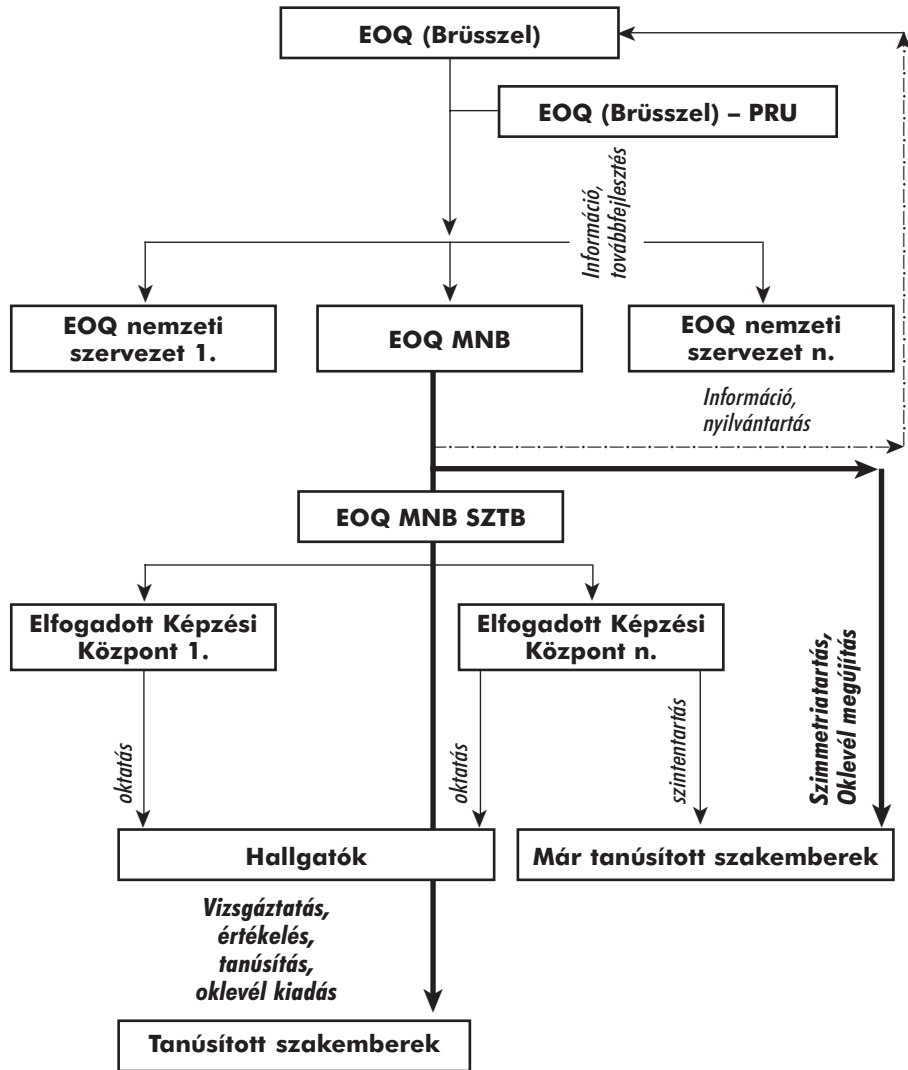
EOQ (Brüsszel)

EOQ (Brüsszel) – PRU

Információ, továbbfejlesztés

EOQ nemzeti szervezet 1.

EOQ MNB

EOQ nemzeti szervezet n.

Információ, nyilvántartás

EOQ MNB SZTB

Elfogadott Képzési Központ 1.

Elfogadott Képzési Központ n.

Szimmetriatartás, Oklevél megújítás

oktatás

oktatás

szintentartás

Hallgatók

Már tanúsított szakemberek

Vizsgáztatás, értékelés, tanúsítás, oklevél kiadás

Tanúsított szakemberek